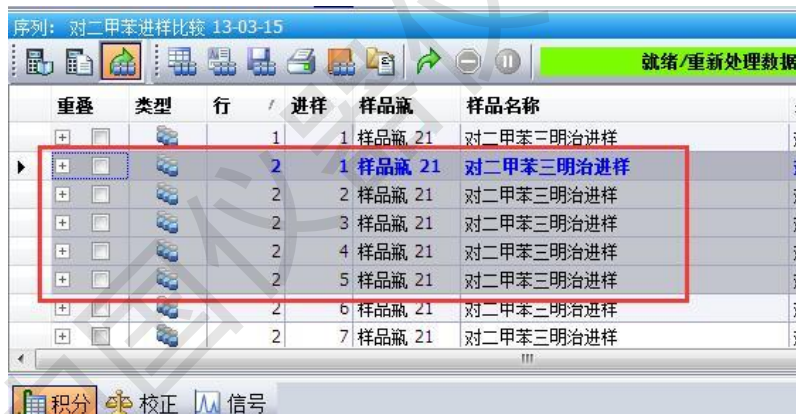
序列：对二甲苯进样比较 13-03-15

就绪/重新处理数据

| 重叠 | 类型 | 行 | 进样 | 样品瓶 | 样品名称 |
|---|---|---|---|---|---|
| + | | 1 | 1 | 样品瓶 21 | 对二甲苯三明治进样 |
| + | | 2 | 1 | 样品瓶 21 | 对二甲苯三明治进样 |
| + | | 2 | 2 | 样品瓶 21 | 对二甲苯三明治进样 |
| + | | 2 | 3 | 样品瓶 21 | 对二甲苯三明治进样 |
| + | | 2 | 4 | 样品瓶 21 | 对二甲苯三明治进样 |
| + | | 2 | 5 | 样品瓶 21 | 对二甲苯三明治进样 |
| + | | 2 | 6 | 样品瓶 21 | 对二甲苯三明治进样 |
| + | | 2 | 7 | 样品瓶 21 | 对二甲苯三明治进样 |

积分 校正 信号